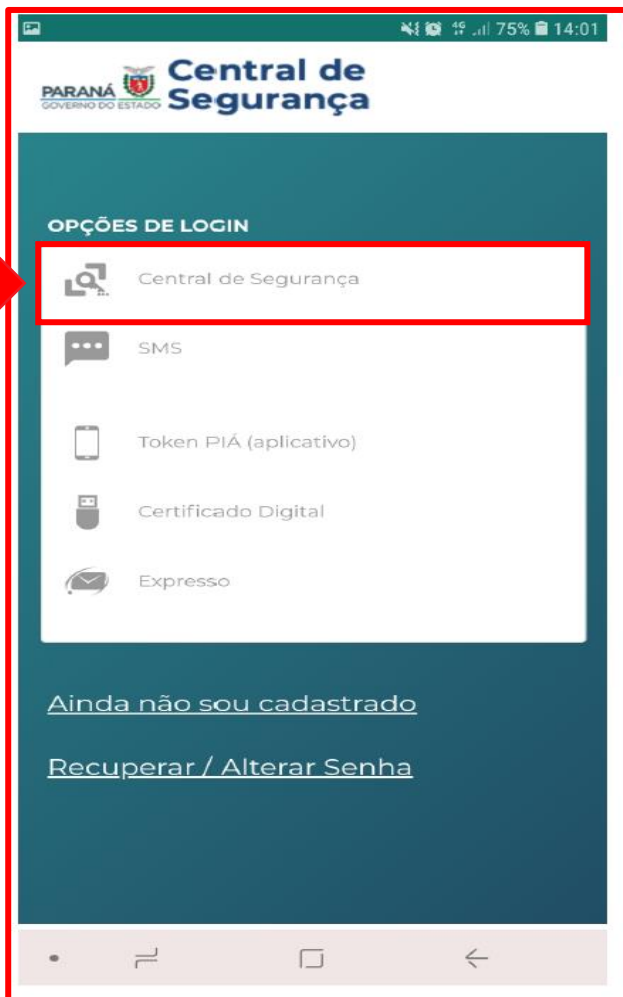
4G 75% 14:01

PARANÁ
GOVERNO DO ESTADO
Central de Segurança

OPÇÕES DE LOGIN

Central de Segurança

SMS

Token PIÁ (aplicativo)

Certificado Digital

Expresso

Ainda não sou cadastrado

Recuperar / Alterar Senha